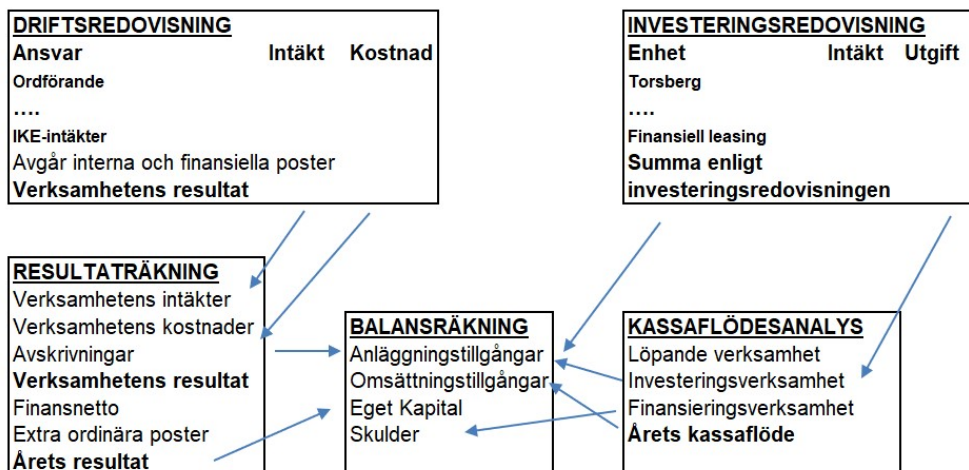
DRIFTSREDOVISNING
Ansvar Intäkt Kostnad
Ordförande
….
IKE-intäkter
Avgår interna och finansiella poster
Verksamhetens resultat

INVESTERINGSREDOVISNING
Enhet Intäkt Utgift
Torsberg
….
Finansiell leasing
Summa enligt investeringsredovisningen

RESULTATRÄKNING
Verksamhetens intäkter
Verksamhetens kostnader
Avskrivningar
Verksamhetens resultat
Finansnetto
Extra ordinära poster
Årets resultat

BALANSRÄKNING
Anläggningstillgångar
Omsättningstillgångar
Eget Kapital
Skulder

KASSAFLÖDESANALYS
Löpande verksamhet
Investeringsverksamhet
Finansieringsverksamhet
Årets kassaflöde